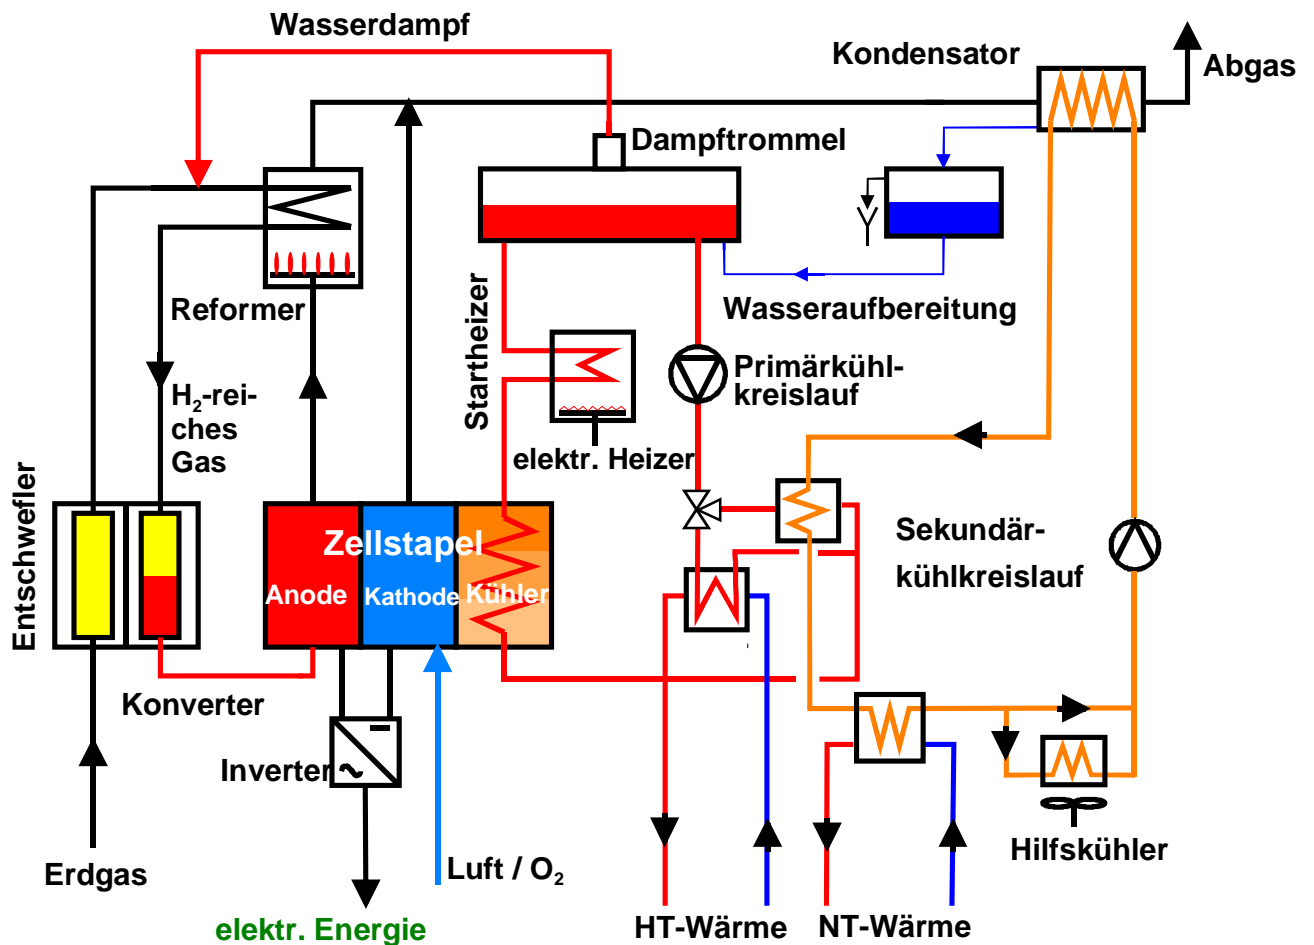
Wasserdampf
Kondensator
Abgas
Dampftrommel
Reformer
Wasseraufbereitung
Startheizer
Primärkühlkreislauf
$H_2$-reiches Gas
elektr. Heizer
Entschwefler
Zellstapel
Anode
Kathode
Kühler
Sekundärkühlkreislauf
Konverter
Inverter
Hilfskühler
Erdgas
Luft / $O_2$
HT-Wärme
NT-Wärme
elektr. Energie